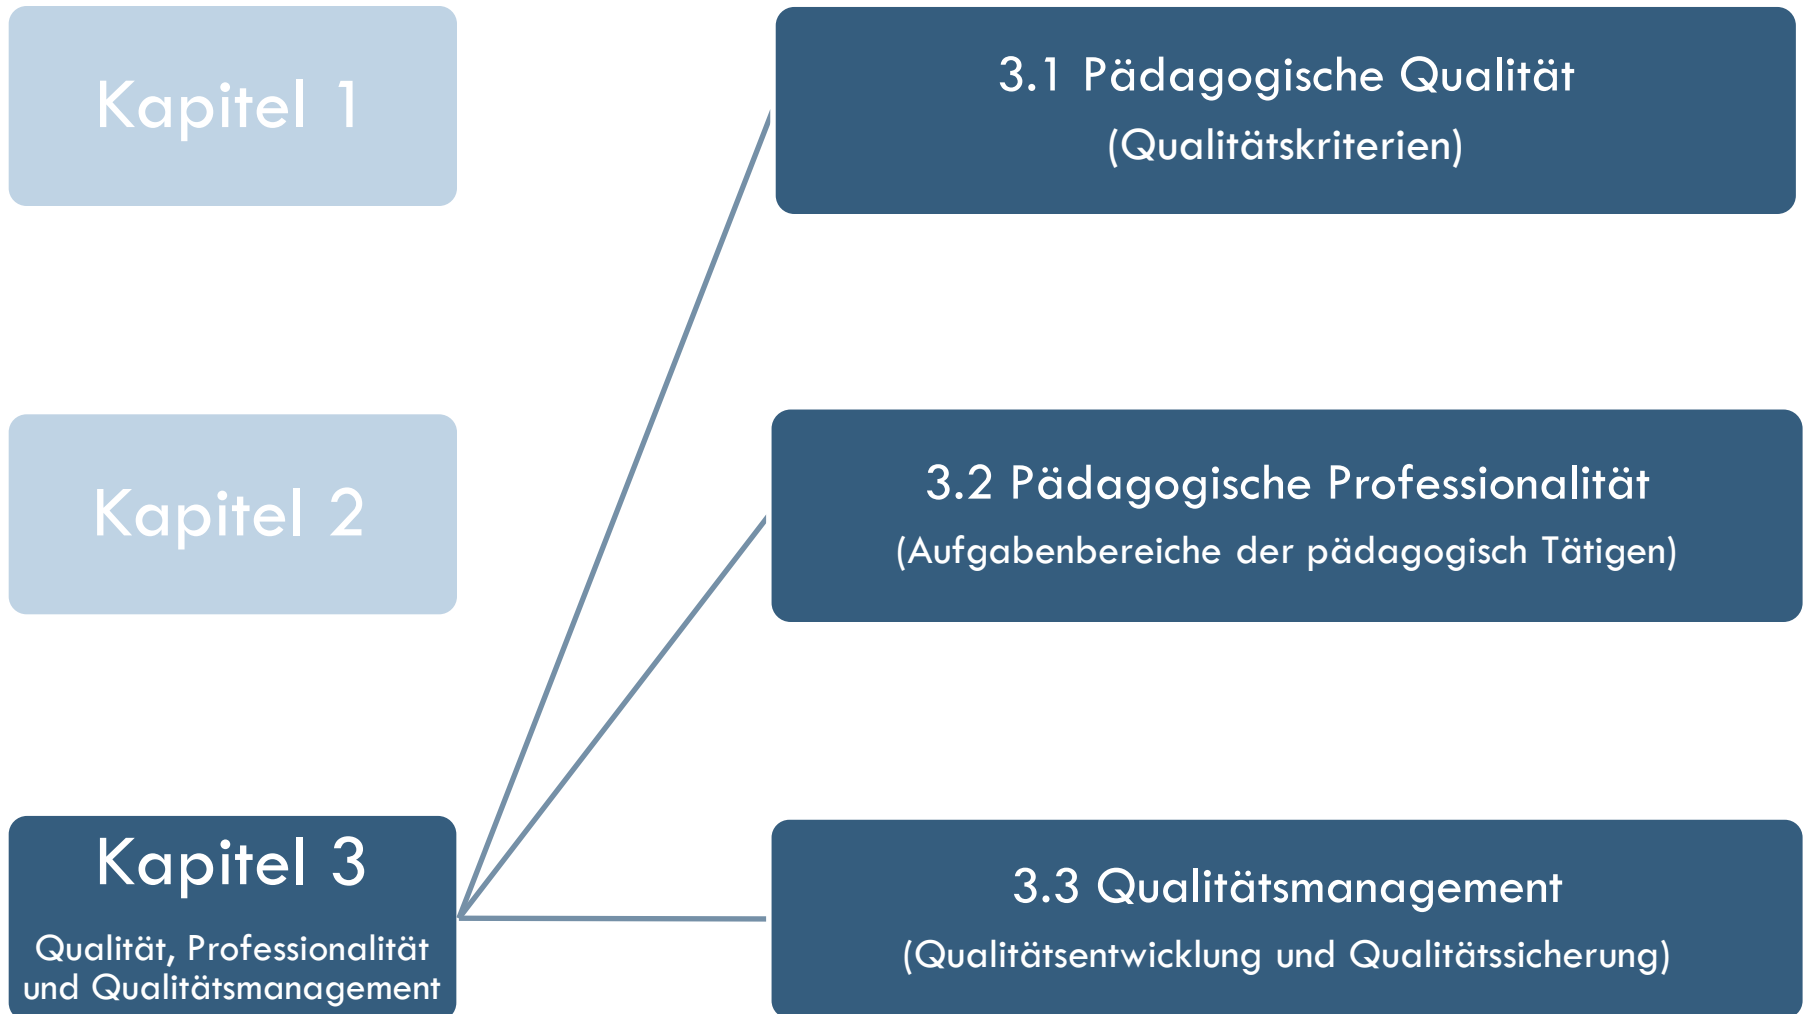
Kapitel 1

Kapitel 2

Kapitel 3

Qualität, Professionalität und Qualitätsmanagement

3.1 Pädagogische Qualität

(Qualitätskriterien)

3.2 Pädagogische Professionalität

(Aufgabenbereiche der pädagogisch Tätigen)

3.3 Qualitätsmanagement

(Qualitätsentwicklung und Qualitätssicherung)